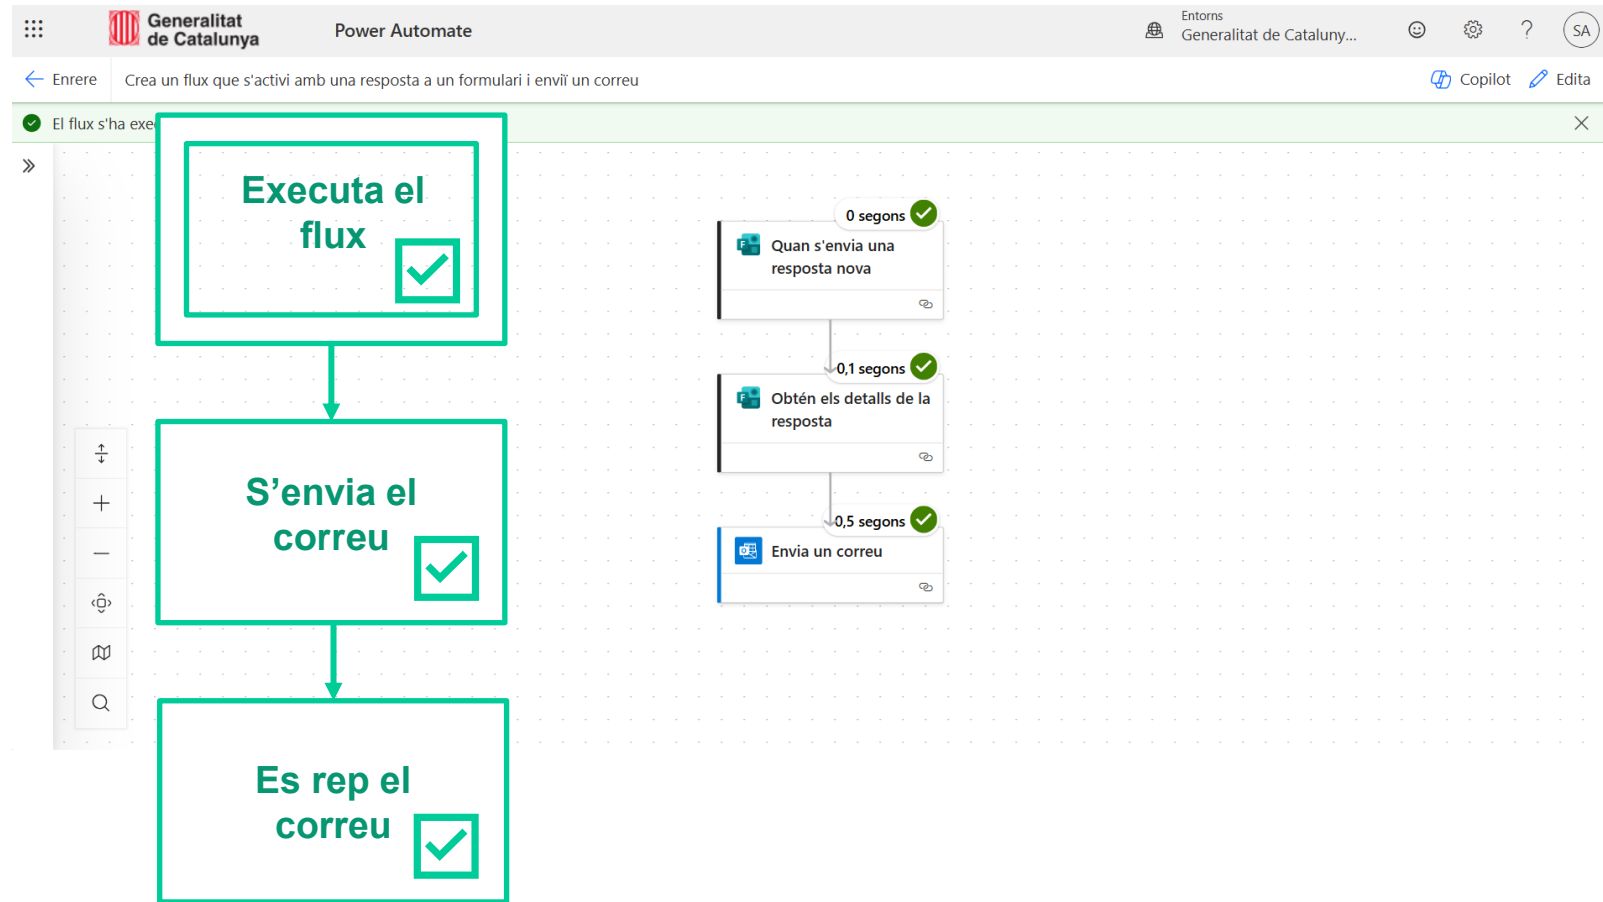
Generalitat de Catalunya

Power Automate

Entorns
Generalitat de Cataluny...

SA

Enrere

Crea un flux que s'activi amb una resposta a un formulari i envïi un correu

Copilot

Edita

El flux s'ha exe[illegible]

Executa el flux

S’envia el correu

Es rep el correu

0 segons

Quan s'envia una resposta nova

0,1 segons

Obtén els detalls de la resposta

0,5 segons

Envia un correu